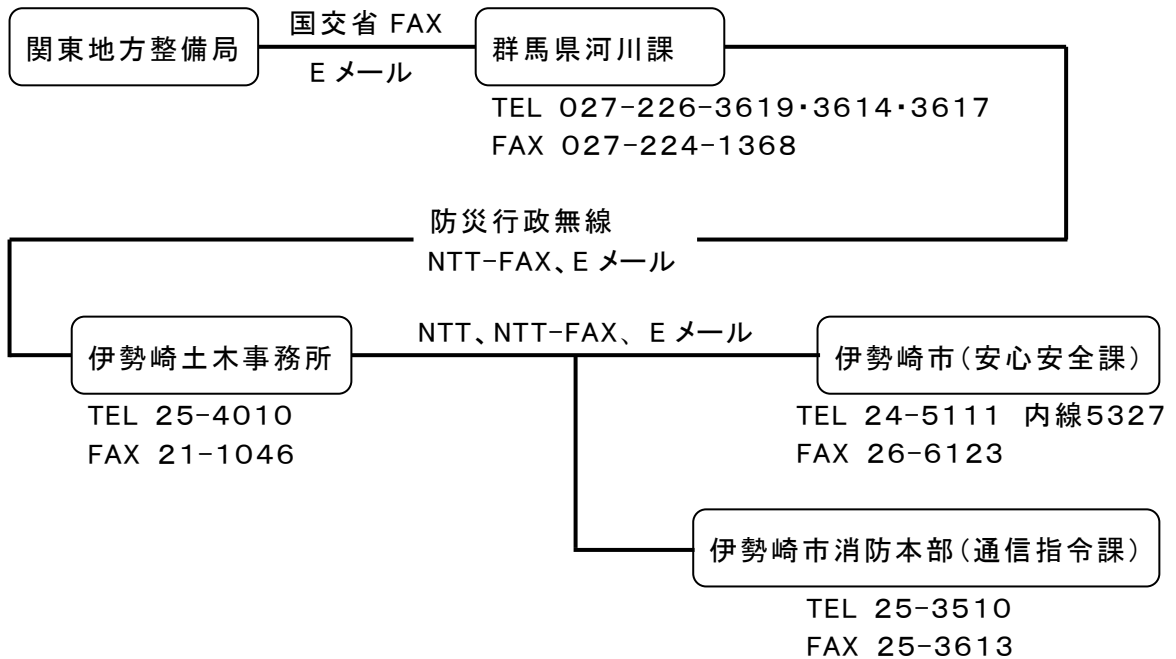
関東地方整備局

国交省 FAX

E メール

群馬県河川課

TEL 027-226-3619・3614・3617
FAX 027-224-1368

防災行政無線
NTT-FAX、E メール

伊勢崎土木事務所

TEL 25-4010
FAX 21-1046

NTT、NTT-FAX、E メール

伊勢崎市(安心安全課)

TEL 24-5111 内線5327
FAX 26-6123

伊勢崎市消防本部(通信指令課)

TEL 25-3510
FAX 25-3613